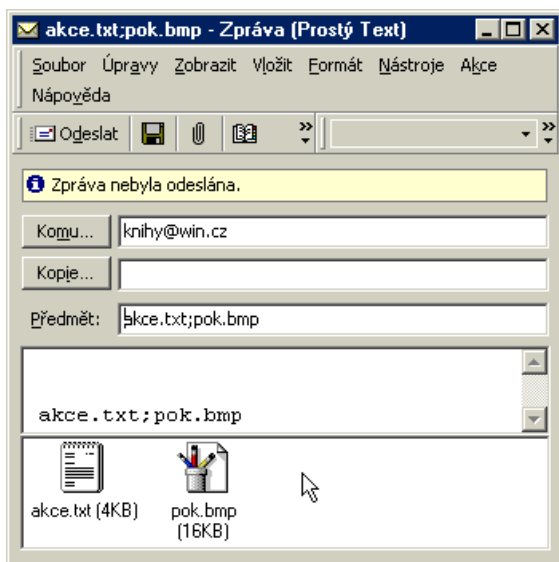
akce.txt;pok.bmp - Zpráva (Prostý Text)

Soubor Úpravy Zobrazit Vložit Formát Nástroje Akce Nápověda

Odeslat

Zpráva nebyla odeslána.

Komu... knihy@win.cz

Kopie...

Předmět: akce.txt;pok.bmp

akce.txt;pok.bmp

akce.txt (4KB)

pok.bmp (16KB)